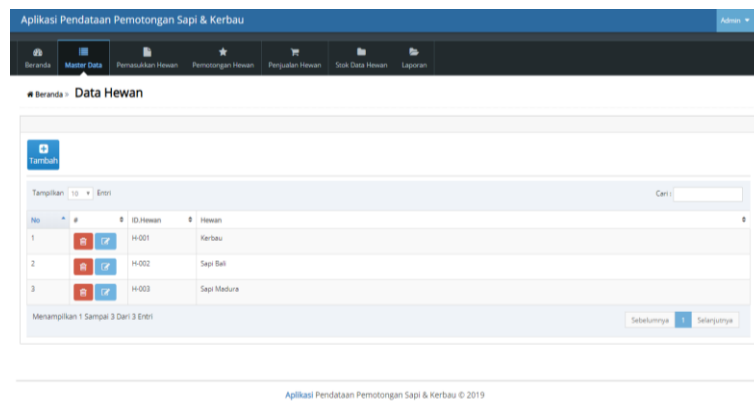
Aplikasi Pendataan Pemotongan Sapi & Kerbau

Admin

Beranda | Master Data | Pemasukkan Hewan | Pemotongan Hewan | Penjualan Hewan | Stok Data Hewan | Laporan

Beranda > Data Hewan

Tambah

Tampilkan 10 Entri

Cari :

| No | # | ID.Hewan | Hewan |
|---|---|---|---|
| 1 | | H-001 | Kerbau |
| 2 | | H-002 | Sapi Bali |
| 3 | | H-003 | Sapi Madura |

Menampilkan 1 Sampai 3 Dari 3 Entri

Sebelumnya 1 Selanjutnya

Aplikasi Pendataan Pemotongan Sapi & Kerbau © 2019